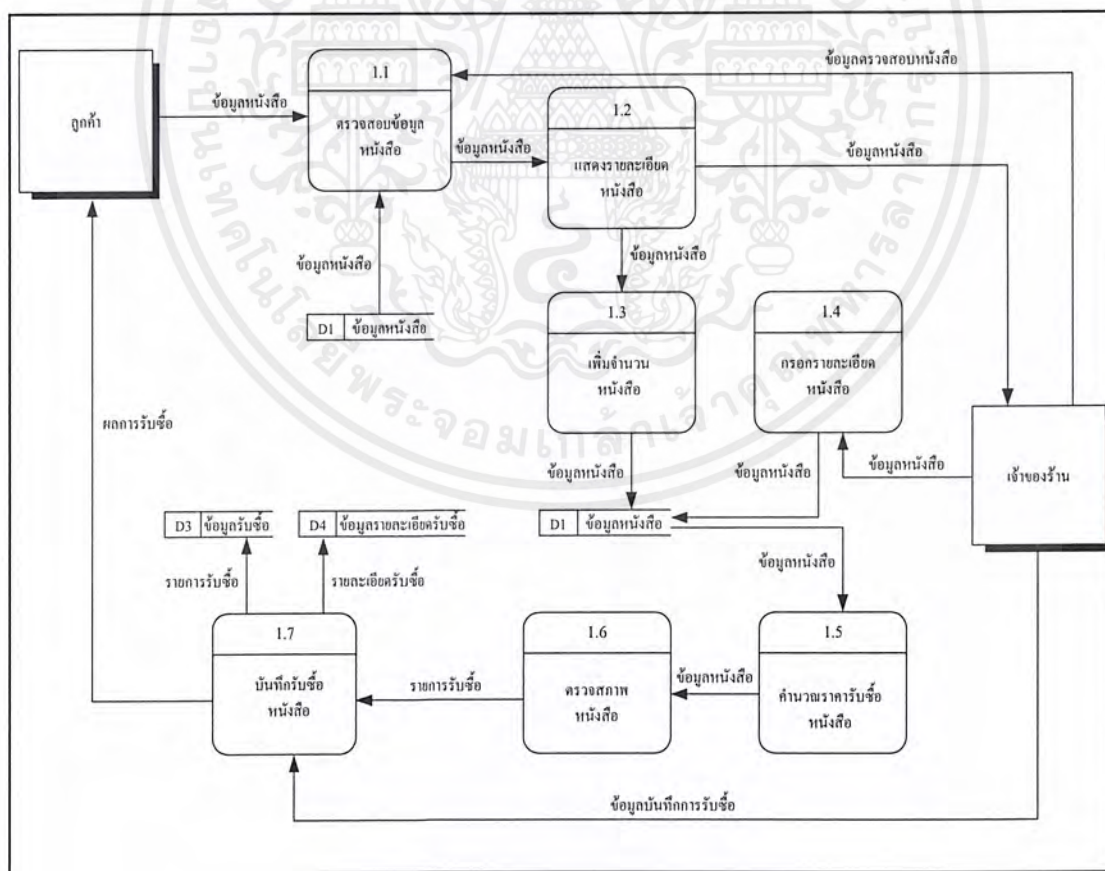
ลูกค้า

ข้อมูลหนังสือ

1.1

ตรวจสอบข้อมูลหนังสือ

ข้อมูลตรวจสอบหนังสือ

ข้อมูลหนังสือ

1.2

แสดงรายละเอียดหนังสือ

ข้อมูลหนังสือ

ข้อมูลหนังสือ

D1 ข้อมูลหนังสือ

ข้อมูลหนังสือ

1.3

เพิ่มจำนวนหนังสือ

1.4

กรอกรายละเอียดหนังสือ

ผลการรับซื้อ

ข้อมูลหนังสือ

ข้อมูลหนังสือ

ข้อมูลหนังสือ

เจ้าของร้าน

D3 ข้อมูลรับซื้อ

D4 ข้อมูลรายละเอียดรับซื้อ

D1 ข้อมูลหนังสือ

รายการรับซื้อ

รายละเอียดรับซื้อ

ข้อมูลหนังสือ

1.7

บันทึกรับซื้อหนังสือ

รายการรับซื้อ

1.6

ตรวจสภาพหนังสือ

ข้อมูลหนังสือ

1.5

คำนวณราคารับซื้อหนังสือ

ข้อมูลบันทึกการรับซื้อ